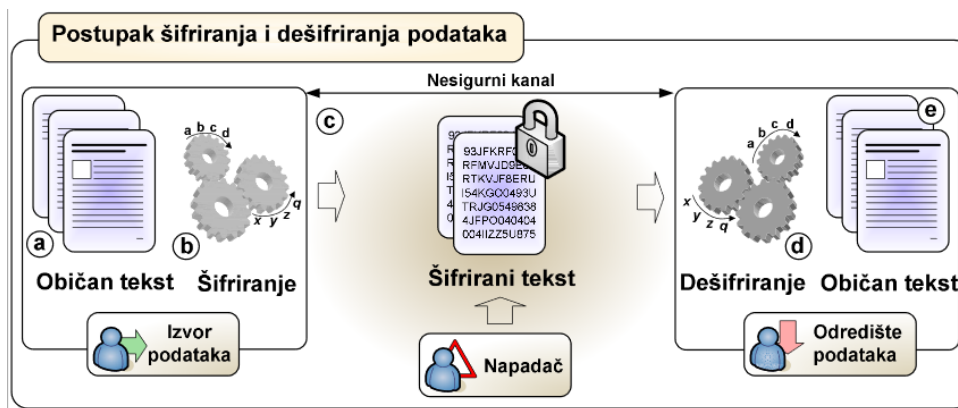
Postupak šifriranja i dešifriranja podataka

Nesigurni kanal

c

a

Običan tekst

a b c d

x y z q

b

Šifriranje

Izvor podataka

93JFKRF
RFMVJD9E
RTKVJF8ERU
I54KGO0493U
TRJG0549838
4JFPO040404
004IIZZ5U875

Šifrirani tekst

Napadač

a b c d

x y z q

d

Dešifriranje

e

Običan tekst

Odredište podataka